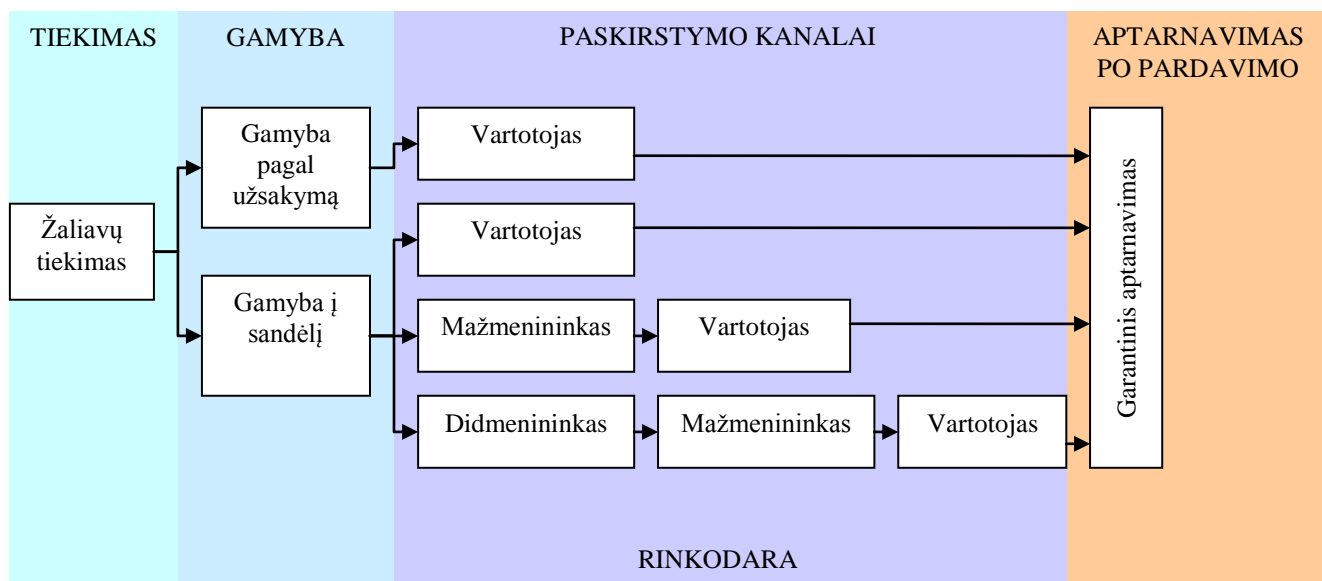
TIEKIMAS

GAMYBA

PASKIRSTYMO KANALAI

APTARNAVIMAS PO PARDAVIMO

Žaliavų tiekimas

Gamyba pagal užsakymą

Gamyba į sandėlį

Vartotojas

Vartotojas

Mažmenininkas

Vartotojas

Didmenininkas

Mažmenininkas

Vartotojas

Garantinis aptarnavimas

RINKODARA